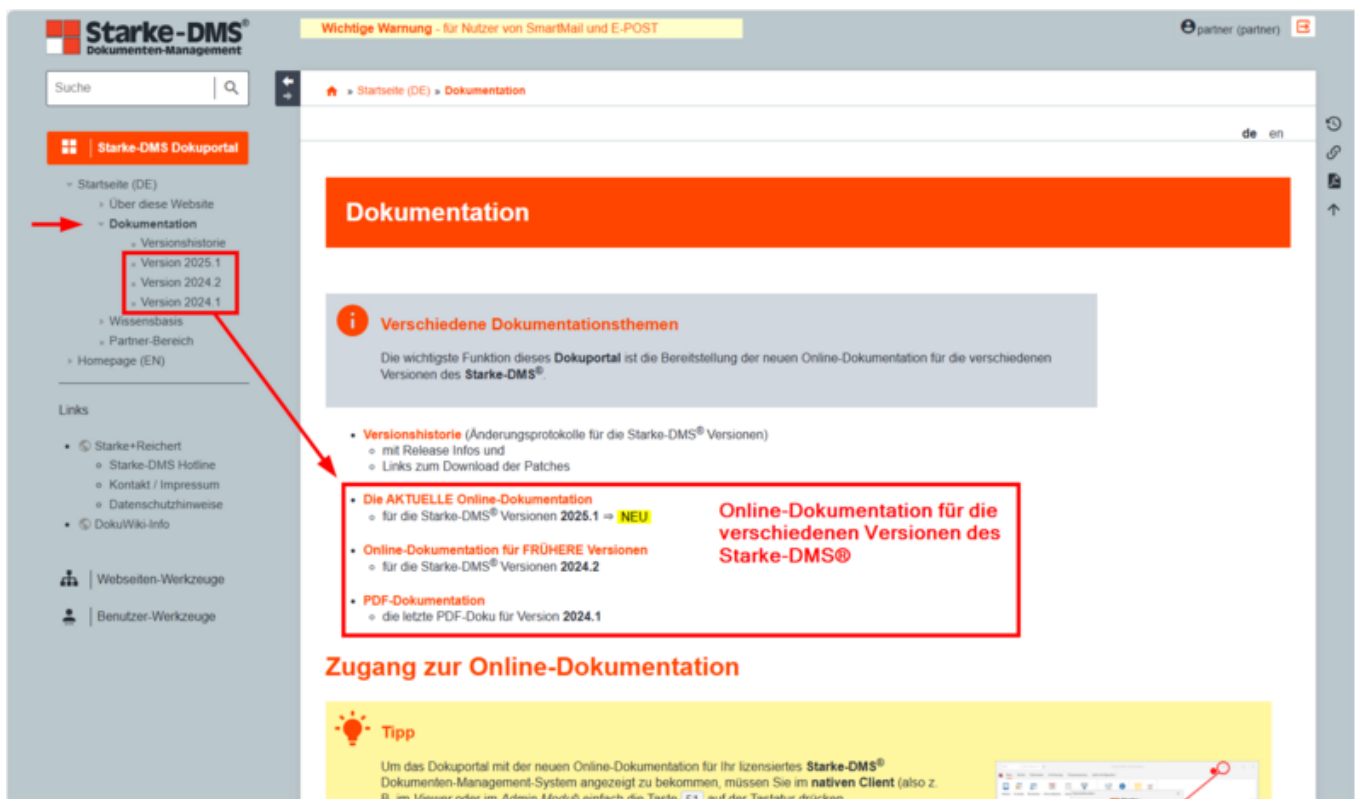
Starke-DMS®
Dokumenten-Management

Wichtige Warnung - für Nutzer von SmartMail und E-POST

partner (partner)

Suche

Starke-DMS Dokuportal

Startseite (DE)
Über diese Website
Dokumentation
Versionshistorie
Version 2025.1
Version 2024.2
Version 2024.1
Wissensbasis
Partner-Bereich
Homepage (EN)

Links

Starke+Reichert
Starke-DMS Hotline
Kontakt / Impressum
Datenschutzhinweise
DokuWiki-Info

Webseiten-Werkzeuge

Benutzer-Werkzeuge

» Startseite (DE) » Dokumentation

de en

Dokumentation

Verschiedene Dokumentationsthemen

Die wichtigste Funktion dieses Dokuportal ist die Bereitstellung der neuen Online-Dokumentation für die verschiedenen Versionen des Starke-DMS®.

- Versionshistorie (Änderungsprotokolle für die Starke-DMS® Versionen)
  - mit Release Infos und
  - Links zum Download der Patches

- Die AKTUELLE Online-Dokumentation
  - für die Starke-DMS® Versionen 2025.1 ⇒ NEU

- Online-Dokumentation für FRÜHERE Versionen
  - für die Starke-DMS® Versionen 2024.2

- PDF-Dokumentation
  - die letzte PDF-Doku für Version 2024.1

Online-Dokumentation für die verschiedenen Versionen des Starke-DMS®

Zugang zur Online-Dokumentation

Tipp

Um das Dokuportal mit der neuen Online-Dokumentation für Ihr lizensiertes Starke-DMS® Dokumenten-Management-System angezeigt zu bekommen, müssen Sie im nativen Client (also z. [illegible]